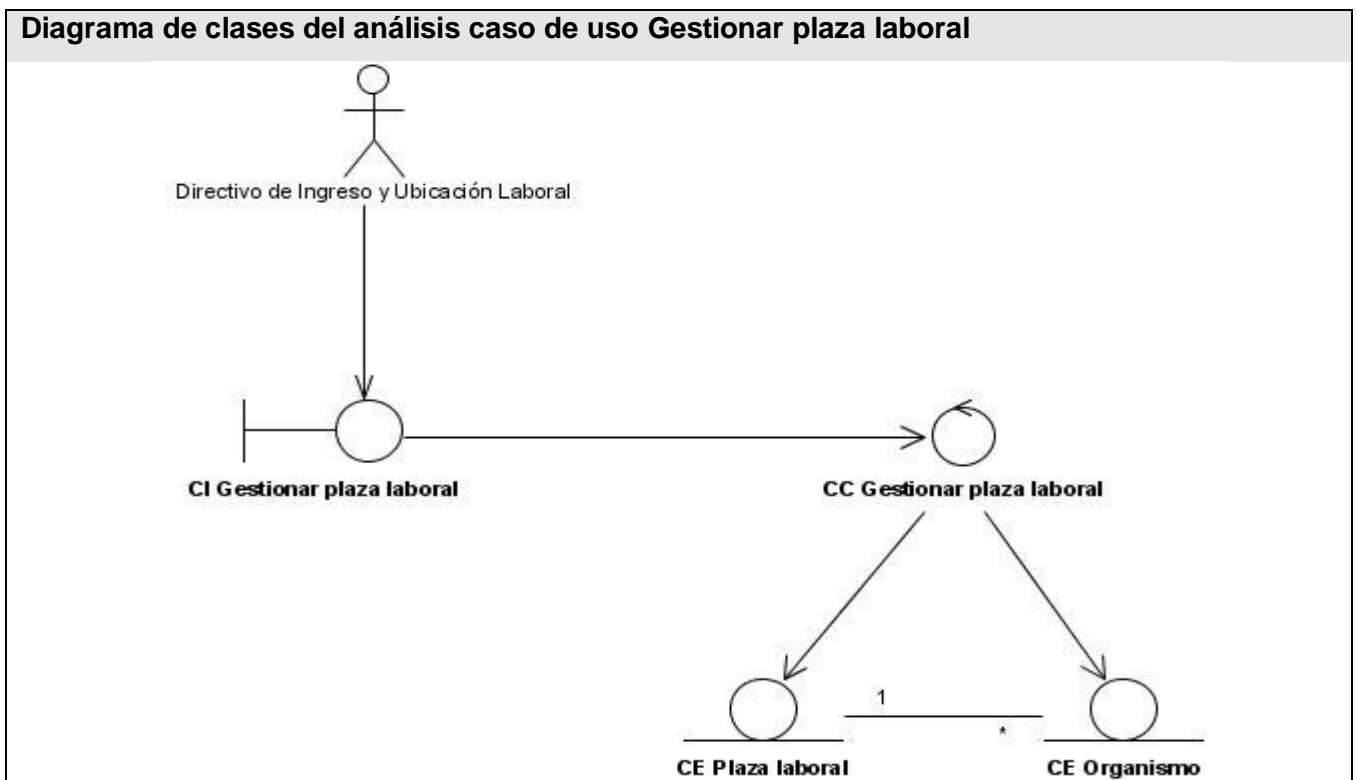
Diagrama de clases del análisis caso de uso Gestionar plaza laboral

Directivo de Ingreso y Ubicación Laboral

CI Gestionar plaza laboral

CC Gestionar plaza laboral

1

*

CE Plaza laboral

CE Organismo